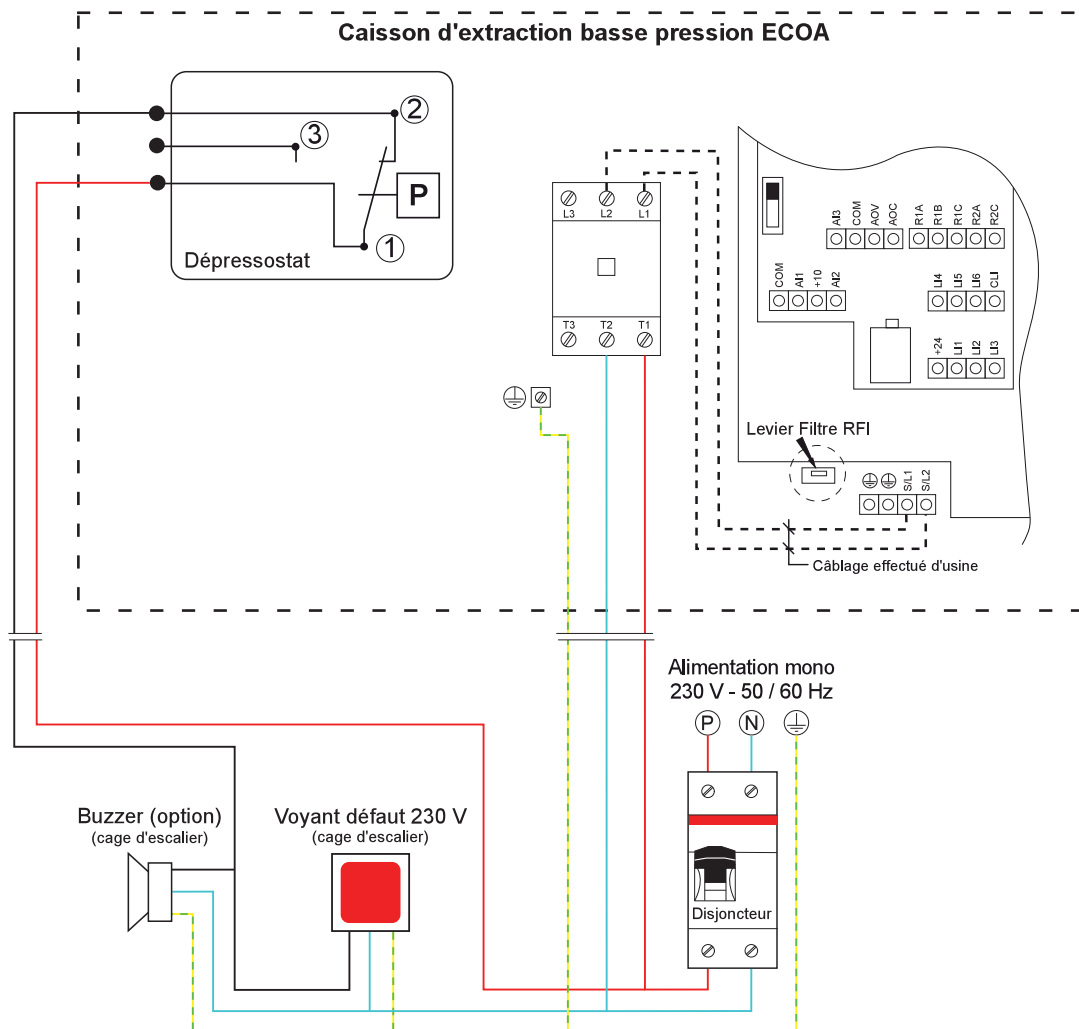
Caisson d'extraction basse pression ECOA

2
3
P
1
Dépressostat

L3 L2 L1
T3 T2 T1

AI3 COM AOV AOC R1A R1B R1C R2A R2C
COM AI1 +10 AI2
LI4 LI5 LI6 CLI
+24 LI1 LI2 LI3

Levier Filtre RFI
S/L1 S/L2
Câblage effectué d'usine

Alimentation mono
230 V - 50 / 60 Hz
P N

Buzzer (option)
(cage d'escalier)

Voyant défaut 230 V
(cage d'escalier)

Disjoncteur